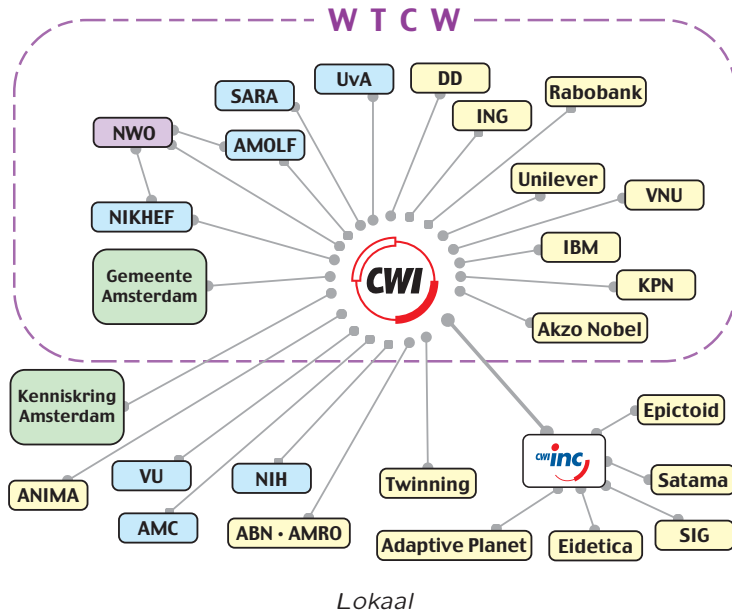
W T C W

UvA
DD
SARA
Rabobank
ING
NWO
AMOLF
Unilever
VNU
NIKHEF
IBM
Gemeente Amsterdam
CWI
KPN
Akzo Nobel
Kenniskring Amsterdam
Epictoid
CWI inc
Satama
VU
NIH
Twinning
ANIMA
SIG
AMC
ABN • AMRO
Adaptive Planet
Eidetica

Lokaal